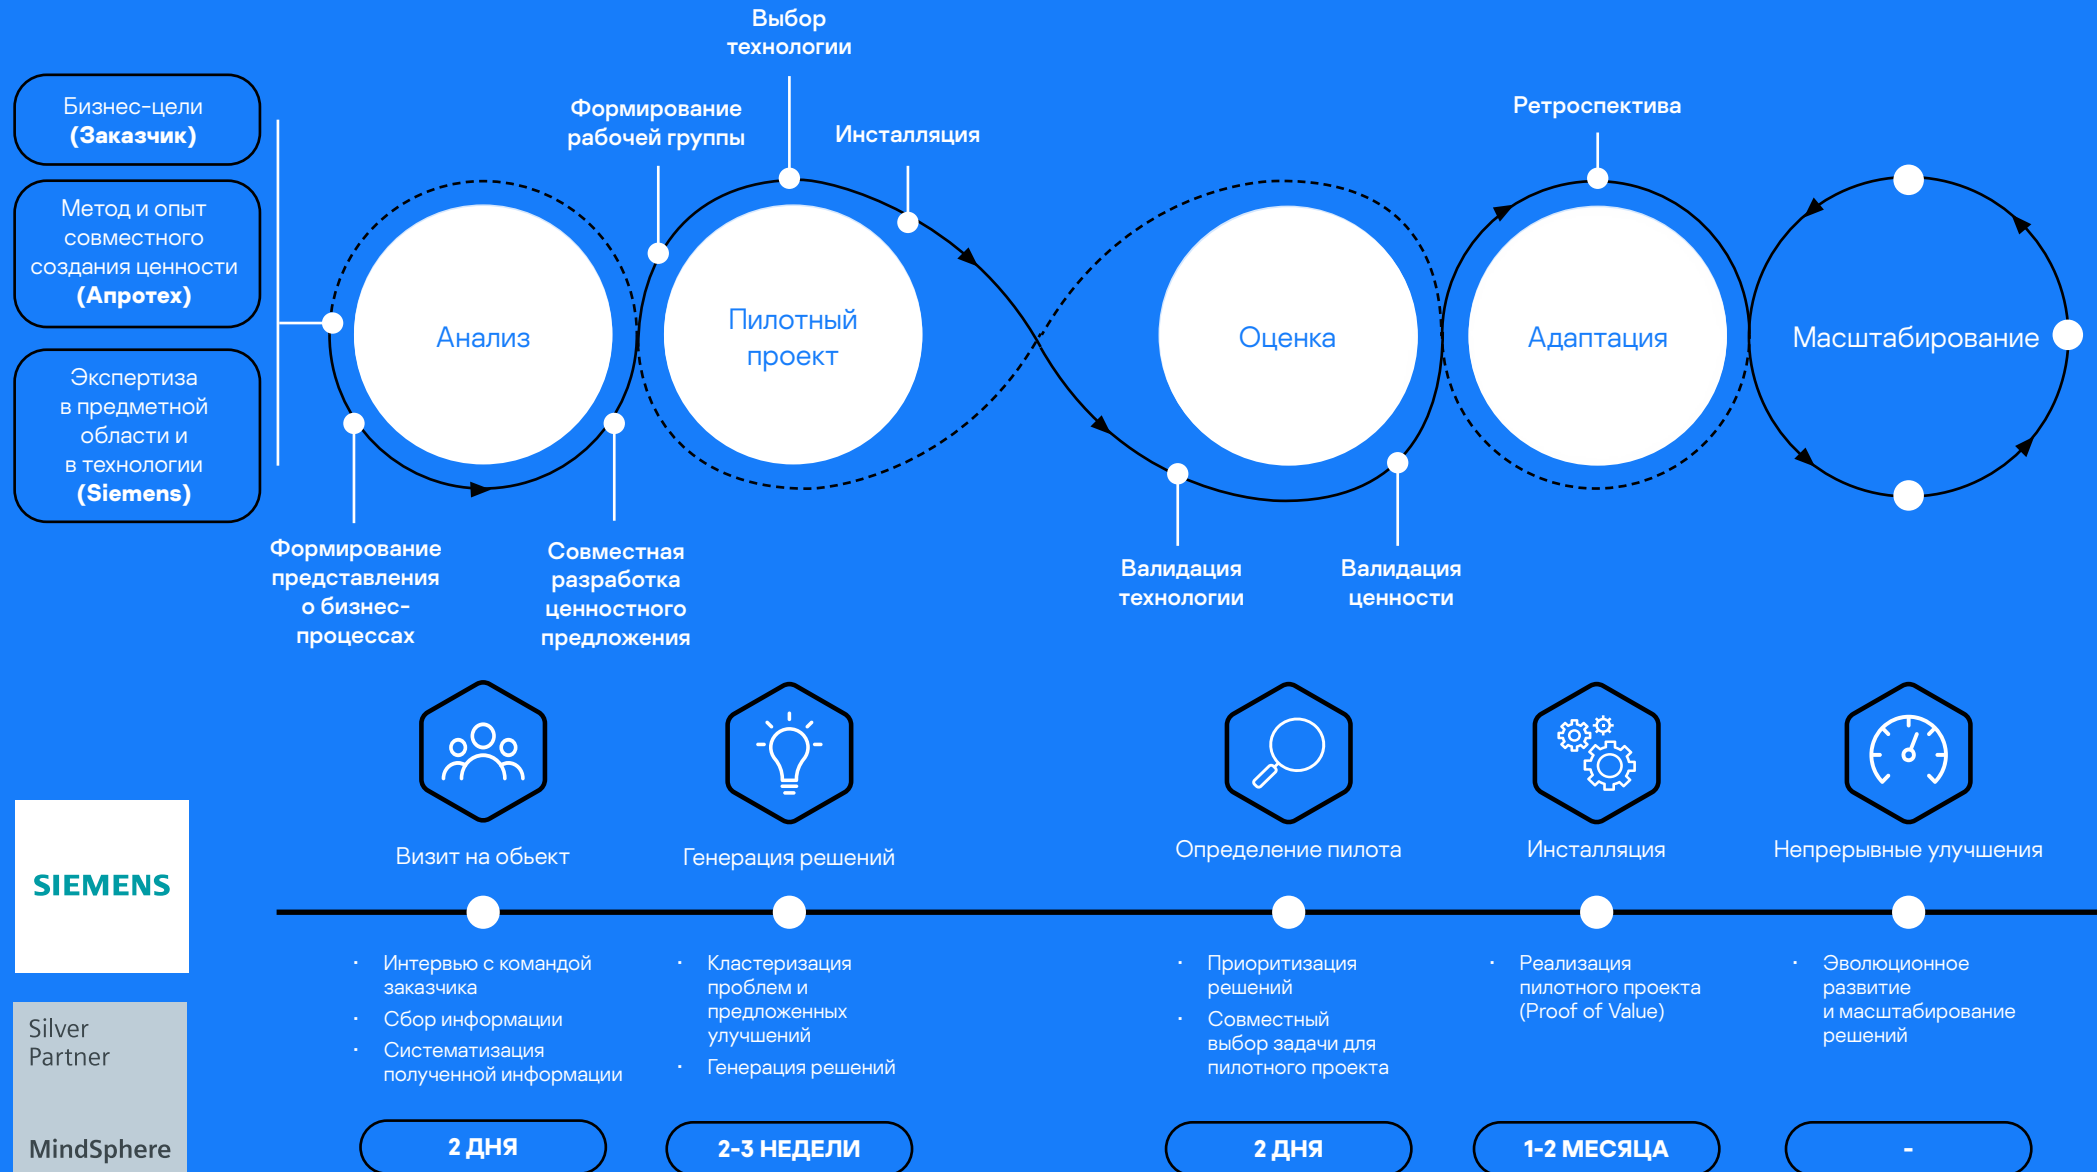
Бизнес-цели
(Заказчик)

Метод и опыт совместного создания ценности
(Апротех)

Экспертиза в предметной области и в технологии
(Siemens)

Выбор технологии

Формирование рабочей группы

Инсталляция

Ретроспектива

Анализ

Пилотный проект

Оценка

Адаптация

Масштабирование

Формирование представления о бизнес-процессах

Совместная разработка ценностного предложения

Валидация технологии

Валидация ценности

SIEMENS

Silver Partner

MindSphere

Визит на объект

Генерация решений

Определение пилота

Инсталляция

Непрерывные улучшения

· Интервью с командой заказчика
· Сбор информации
· Систематизация полученной информации

· Кластеризация проблем и предложенных улучшений
· Генерация решений

· Приоритизация решений
· Совместный выбор задачи для пилотного проекта

· Реализация пилотного проекта (Proof of Value)

· Эволюционное развитие и масштабирование решений

2 ДНЯ

2-3 НЕДЕЛИ

2 ДНЯ

1-2 МЕСЯЦА

-